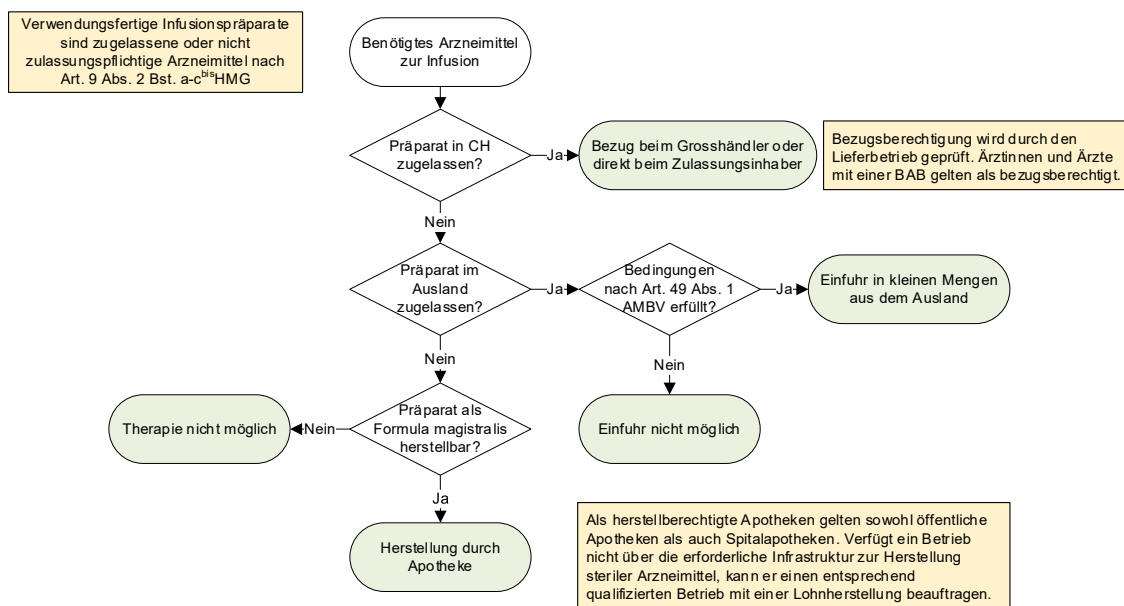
Verwendungsfertige Infusionspräparate sind zugelassene oder nicht zulassungspflichtige Arzneimittel nach Art. 9 Abs. 2 Bst. a-c$^{bis}$HMG

Benötigtes Arzneimittel zur Infusion

Präparat in CH zugelassen?

Ja

Bezug beim Grosshändler oder direkt beim Zulassungsinhaber

Bezugsberechtigung wird durch den Lieferbetrieb geprüft. Ärztinnen und Ärzte mit einer BAB gelten als bezugsberechtigt.

Nein

Präparat im Ausland zugelassen?

Ja

Bedingungen nach Art. 49 Abs. 1 AMBV erfüllt?

Ja

Einfuhr in kleinen Mengen aus dem Ausland

Nein

Nein

Einfuhr nicht möglich

Therapie nicht möglich

Nein

Präparat als Formula magistralis herstellbar?

Ja

Herstellung durch Apotheke

Als herstellberechtigte Apotheken gelten sowohl öffentliche Apotheken als auch Spitalapotheken. Verfügt ein Betrieb nicht über die erforderliche Infrastruktur zur Herstellung steriler Arzneimittel, kann er einen entsprechend qualifizierten Betrieb mit einer Lohnherstellung beauftragen.